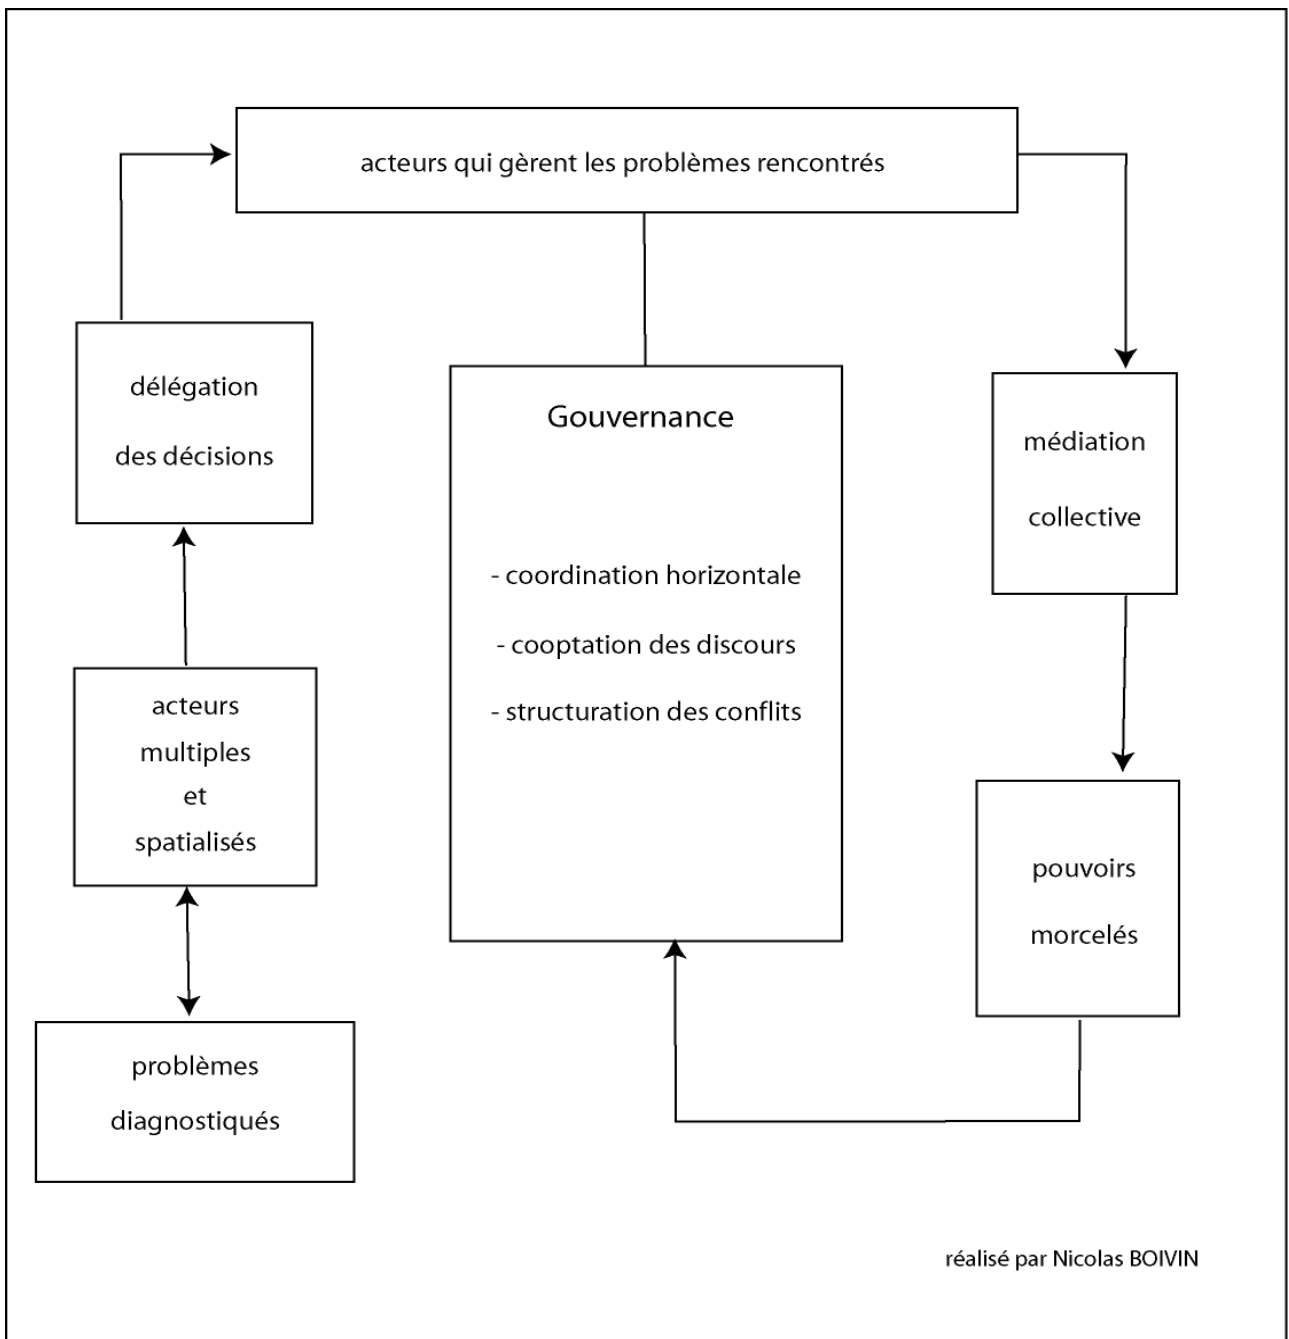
acteurs qui gèrent les problèmes rencontrés

délégation

des décisions

Gouvernance

- coordination horizontale

- cooptation des discours

- structuration des conflits

médiation

collective

acteurs
multiples
et
spatialisés

pouvoirs

morcelés

problèmes

diagnostiqués

réalisé par Nicolas BOIVIN